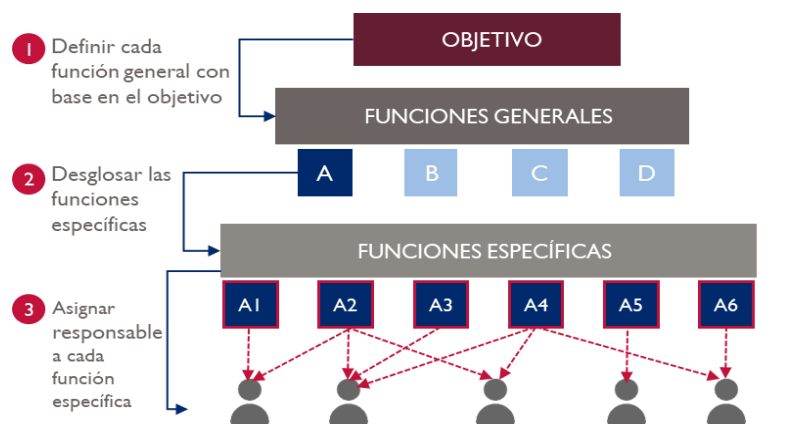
1 Definir cada función general con base en el objetivo

OBJETIVO

FUNCIONES GENERALES

2 Desglosar las funciones específicas

A B C D

FUNCIONES ESPECÍFICAS

3 Asignar responsable a cada función específica

A1 A2 A3 A4 A5 A6